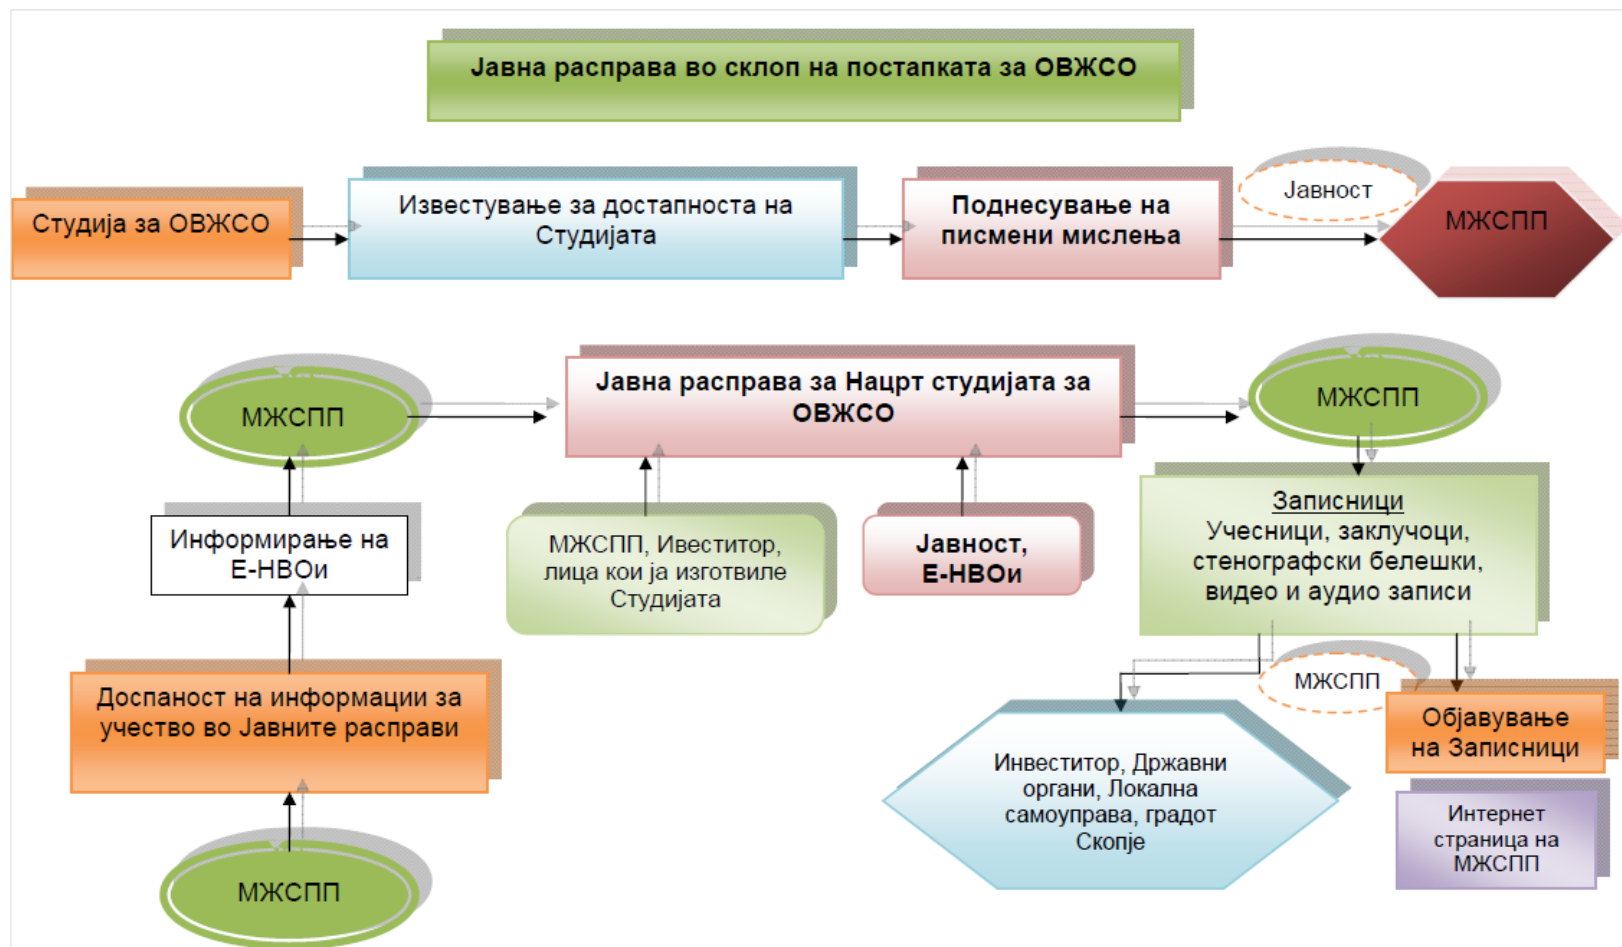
Јавна расправа во склоп на постапката за ОВЖСО

Студија за ОВЖСО

Известување за достапноста на Студијата

Поднесување на писмени мислења

Јавност

МЖСПП

МЖСПП

Јавна расправа за Нацрт студијата за ОВЖСО

МЖСПП

Информирање на Е-НВОи

МЖСПП, Ивеститор, лица кои ја изготвиле Студијата

Јавност, Е-НВОи

Записници
Учесници, заклучоци, стенографски белешки, видео и аудио записи

Доспаност на информации за учество во Јавните расправи

МЖСПП

Објавување на Записници

Инвеститор, Државни органи, Локална самоуправа, градот Скопје

Интернет страница на МЖСПП

МЖСПП